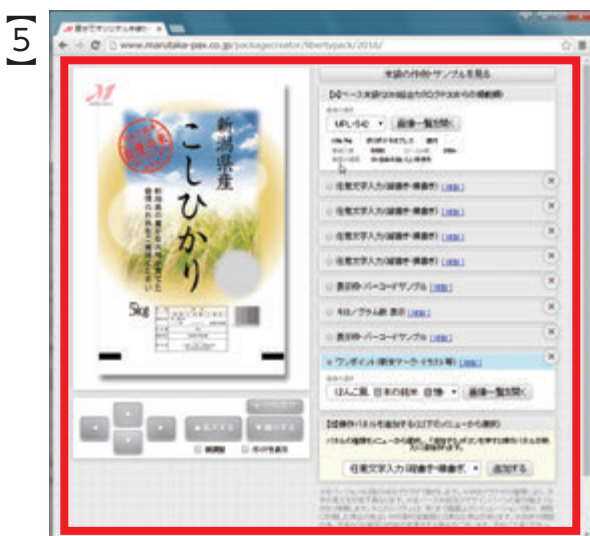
5

www.marutake-pax.co.jp/packagecreator/libertypack/2016/

新潟県産
こしひかり

5kg

実際の作例やサンプルを見る

任意文字入力(縦書き・横書き)
任意文字入力(縦書き・横書き)
任意文字入力(縦書き・横書き)
任意文字入力(縦書き・横書き)
裏印刷・バーコードサンプル
キロ/グラム数 表示
裏印刷・バーコードサンプル
ワンポイント(産地マーク・イラスト等)

画像一覧を開く

画像一覧を開く

任意文字入力(縦書き・横書き)

追加する